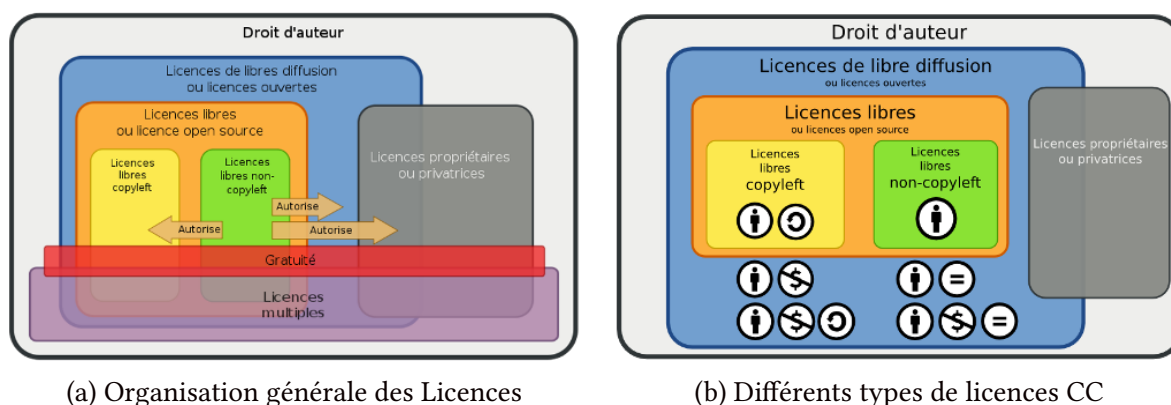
Droit d'auteur

Licences de libres diffusion ou licences ouvertes

Licences libres ou licence open source

Licences libres copyleft

Licences libres non-copyleft

Licences propriétaires ou privatrices

Autorise

Autorise

Autorise

Gratuité

Licences multiples

(a) Organisation générale des Licences

Droit d'auteur

Licences de libre diffusion
ou licences ouvertes

Licences libres
ou licences open source

Licences libres copyleft

Licences libres non-copyleft

Licences propriétaires ou privatrices

(b) Différents types de licences CC